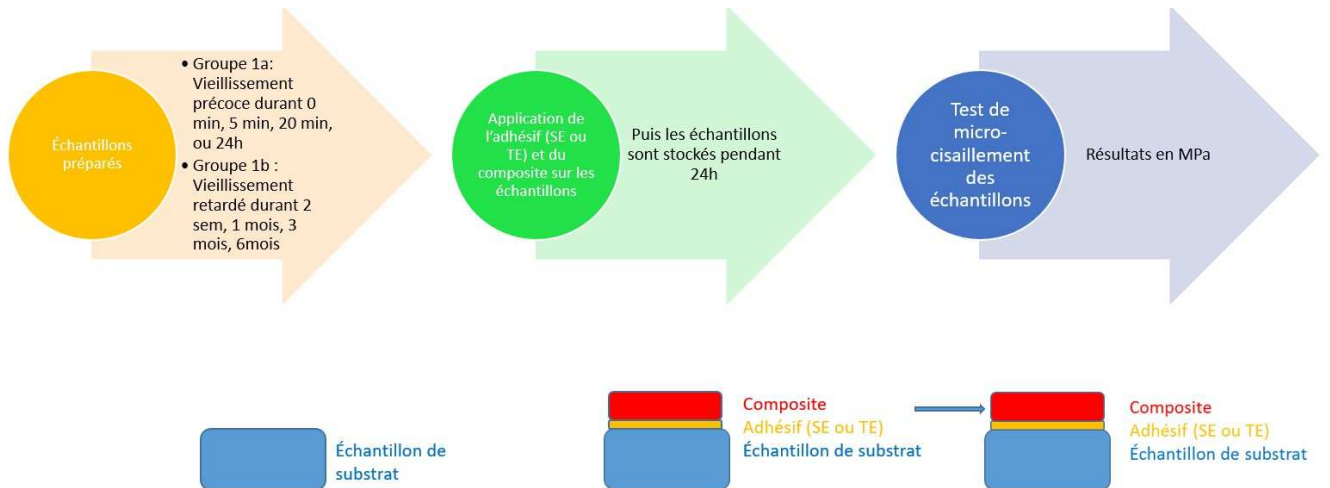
Échantillons préparés

• Groupe 1a: Vieillissement précoce durant 0 min, 5 min, 20 min, ou 24h
• Groupe 1b : Vieillissement retardé durant 2 sem, 1 mois, 3 mois, 6mois

Application de l'adhésif (SE ou TE) et du composite sur les échantillons

Puis les échantillons sont stockés pendant 24h

Test de micro-cisaillement des échantillons

Résultats en MPa

Échantillon de substrat

Composite
Adhésif (SE ou TE)
Échantillon de substrat

Composite
Adhésif (SE ou TE)
Échantillon de substrat